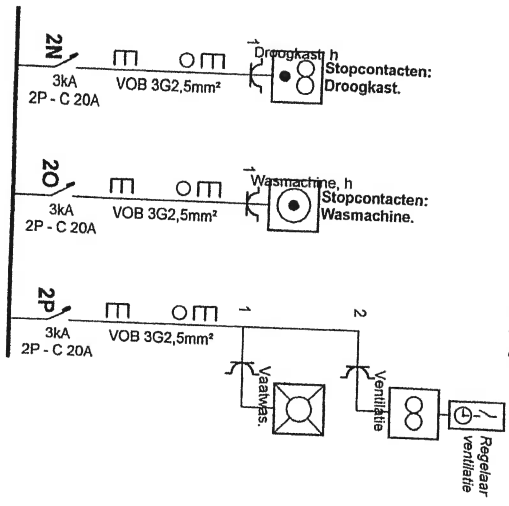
2N
3kA
2P - C 20A
VOB 3G2,5mm²
1
Droogkast, h
Stopcontacten:
Droogkast.

2O
3kA
2P - C 20A
VOB 3G2,5mm²
1
Wasmachine, h
Stopcontacten:
Wasmachine.

2P
3kA
2P - C 20A
VOB 3G2,5mm²
1
2
Vaatwas.
Ventilatie
Regelaar ventilatie